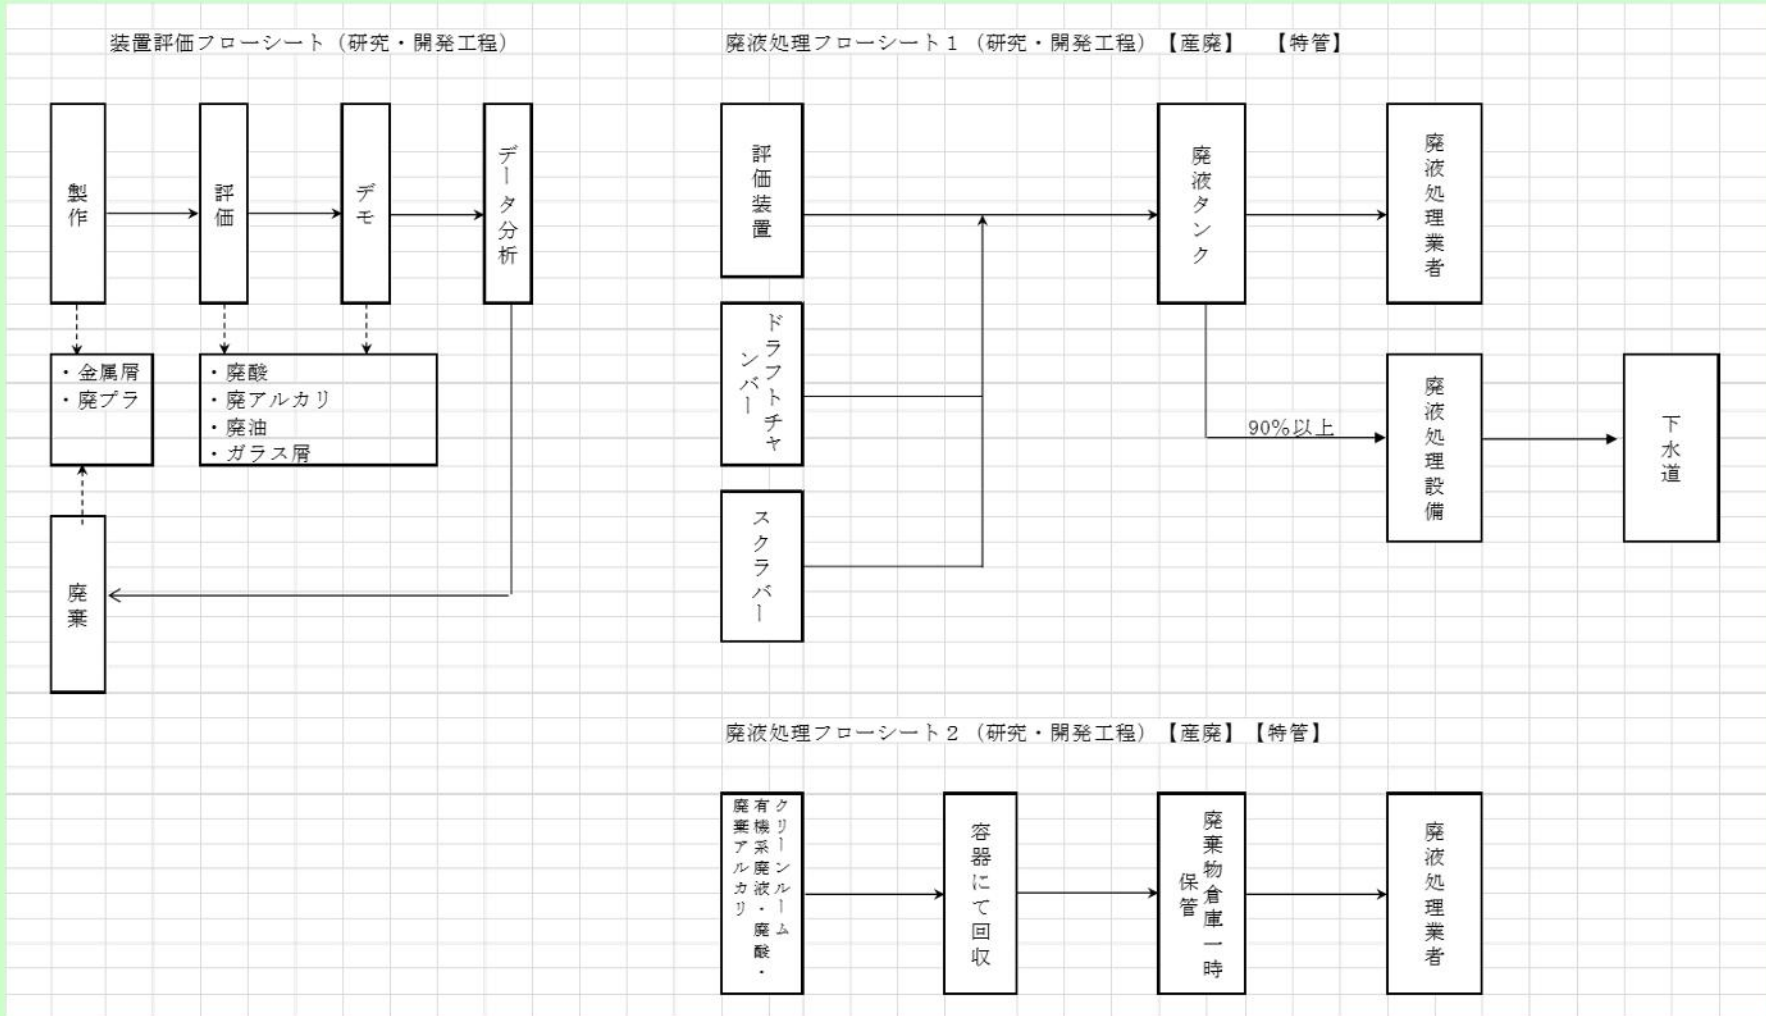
装置評価フローシート（研究・開発工程）

製作

評価

デモ

データ分析

・金属屑
・廃プラ

・廃酸
・廃アルカリ
・廃油
・ガラス屑

廃棄

廃液処理フローシート１（研究・開発工程）【産廃】　【特管】

評価装置

ドラフトチャンバー

スクラバー

廃液タンク

廃液処理業者

90%以上

廃液処理設備

下水道

廃液処理フローシート２（研究・開発工程）【産廃】【特管】

クリーンルーム有機系廃液・廃酸・廃棄アルカリ

容器にて回収

廃棄物倉庫一時保管

廃液処理業者